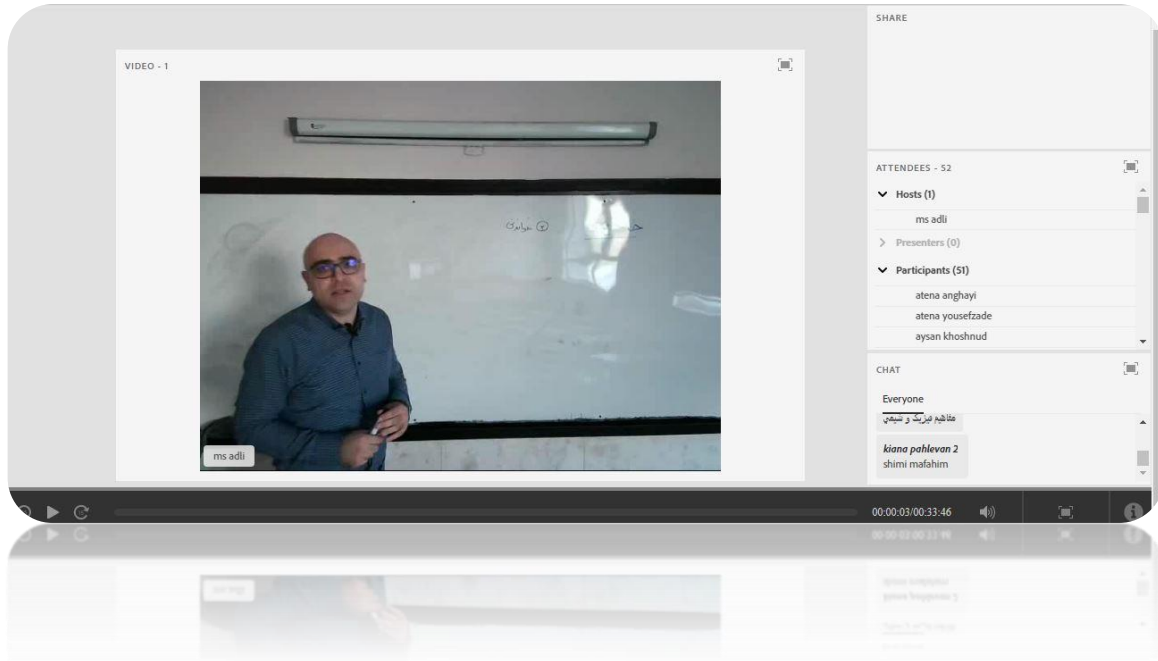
VIDEO - 1

ms adli

SHARE

ATTENDEES - 52

Hosts (1)

ms adli

Presenters (0)

Participants (51)

atena anghayi

atena yousefzade

aysan khoshnud

CHAT

Everyone

مفاهیم فیزیک و شیمی

kiana pahlevan 2
shimi mafahim

00:00:03/00:33:46